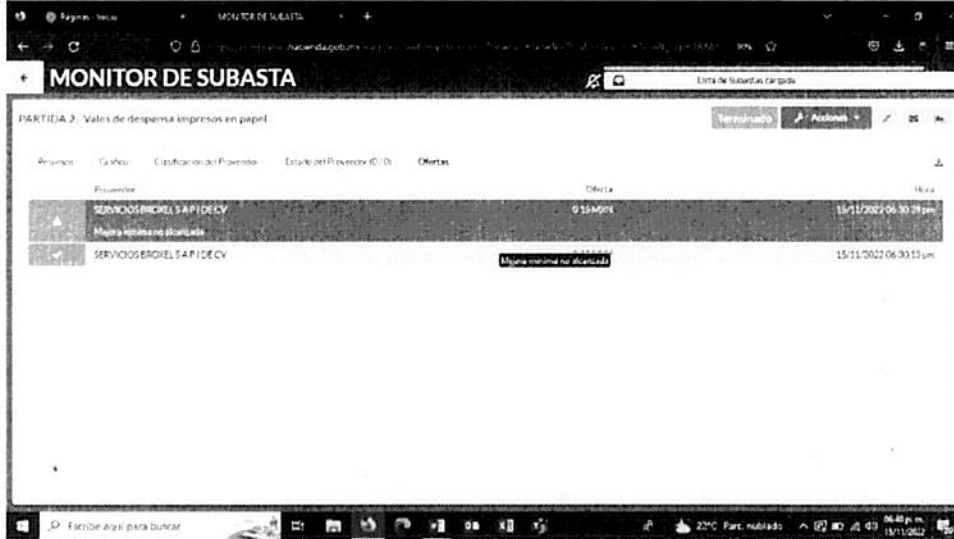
Páginas - Inicio
MONITOR DE SUBASTA
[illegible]hacienda.gob.mx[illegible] 90%

MONITOR DE SUBASTA

Lista de Subastas cargada

PARTIDA 2 . Vales de despensa impresos en papel

Terminado
Acciones

Resumen Gráfico Clasificación del Proveedor Estado del Proveedor (0/0) Ofertas

Proveedor
Oferta
Hora

SERVICIOS BROXEL S A P I DE CV
Mejora mínima no alcanzada
0.15 MXN
15/11/2022 06:30:39 pm

SERVICIOS BROXEL S A P I DE CV
Mejora mínima no alcanzada
15/11/2022 06:30:13 pm

Escribe aquí para buscar
22°C Parc. nublado
06:48 p. m.
15/11/2022